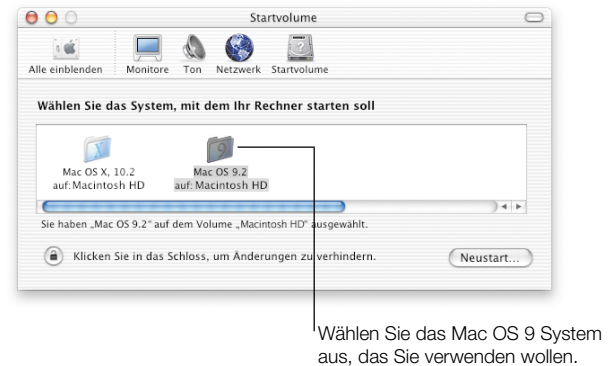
Startvolume

Alle einblenden
Monitore
Ton
Netzwerk
Startvolume

Wählen Sie das System, mit dem Ihr Rechner starten soll

Mac OS X, 10.2
auf: Macintosh HD

Mac OS 9.2
auf: Macintosh HD

Sie haben „Mac OS 9.2" auf dem Volume „Macintosh HD" ausgewählt.

Klicken Sie in das Schloss, um Änderungen zu verhindern.

Neustart...

Wählen Sie das Mac OS 9 System aus, das Sie verwenden wollen.